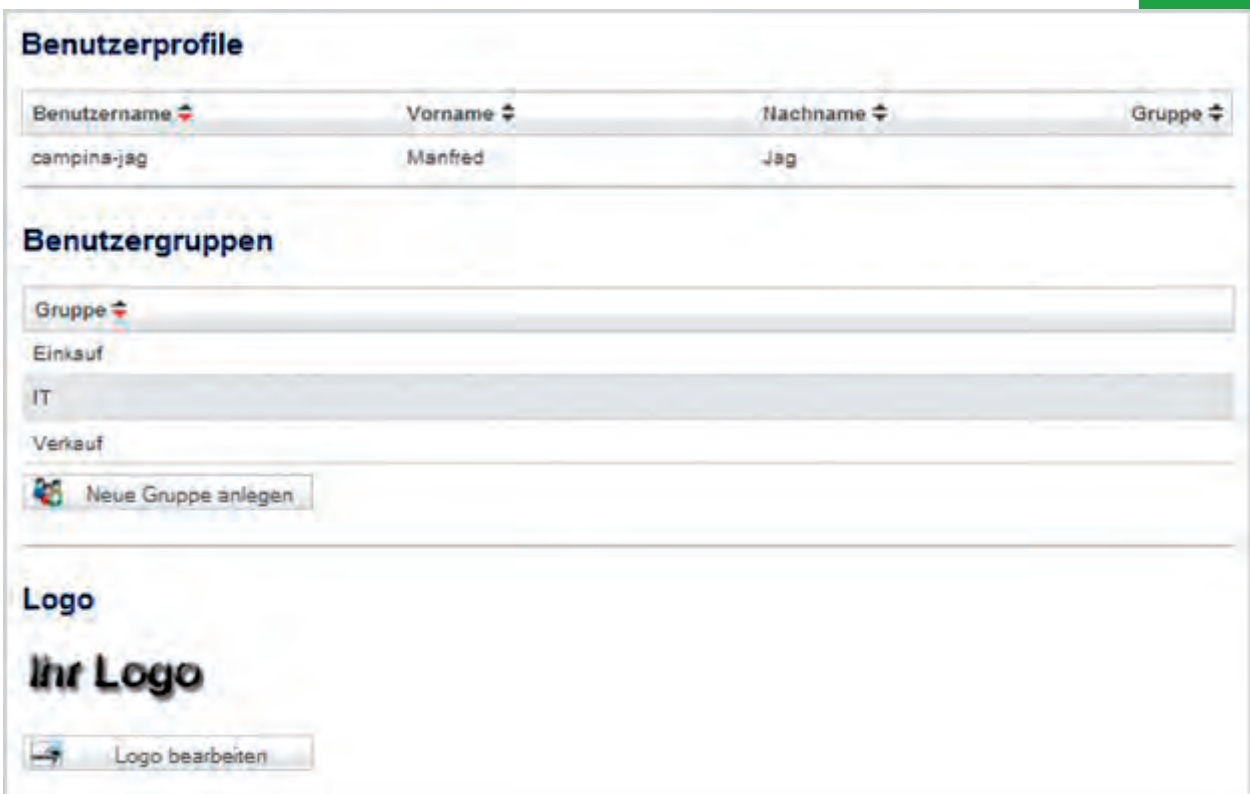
Benutzerprofile

| Benutzername | Vorname | Nachname | Gruppe |
|---|---|---|---|
| campina-jag | Manfred | Jag | |

Benutzergruppen

| Gruppe |
|---|
| Einkauf |
| IT |
| Verkauf |

Neue Gruppe anlegen

Logo

Ihr Logo

Logo bearbeiten